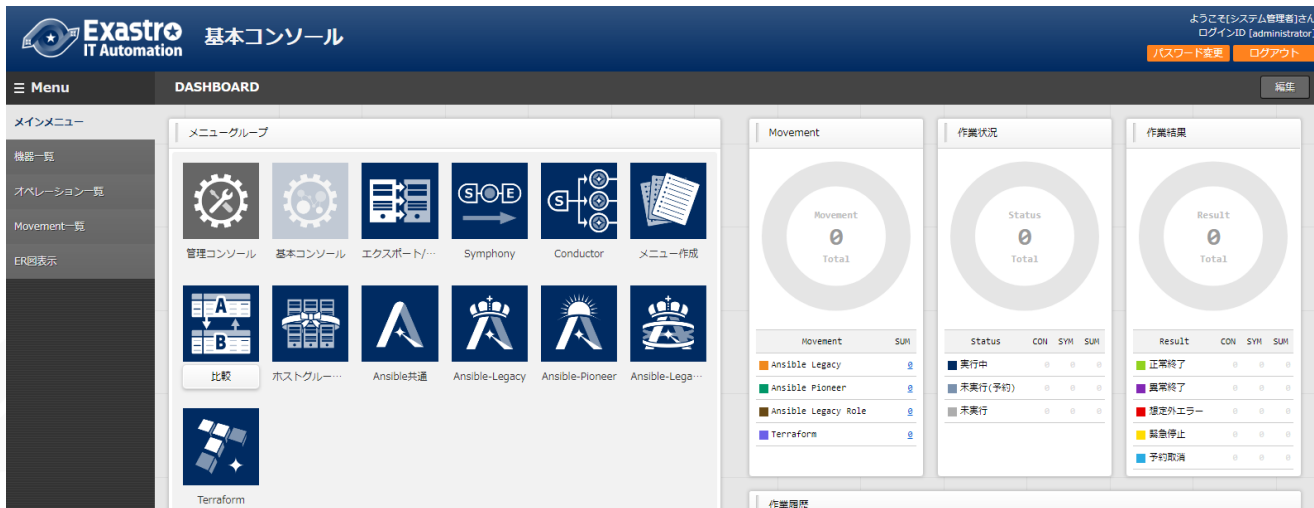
Exastro IT Automation 基本コンソール

ようこそ[システム管理者]さん
ログインID [administrator]
パスワード変更 ログアウト

≡ Menu
DASHBOARD
編集

メインメニュー
機器一覧
オペレーション一覧
Movement一覧
ER図表示

メニューグループ

管理コンソール
基本コンソール
エクスポート/…
Symphony
Conductor
メニュー作成
比較
ホストグルー…
Ansible共通
Ansible-Legacy
Ansible-Pioneer
Ansible-Lega…
Terraform

Movement
Movement
0
Total

| Movement | SUM |
|---|---|
| Ansible Legacy | 0 |
| Ansible Pioneer | 0 |
| Ansible Legacy Role | 0 |
| Terraform | 0 |

作業状況
Status
0
Total

| Status | CON | SYM | SUM |
|---|---|---|---|
| 実行中 | 0 | 0 | 0 |
| 未実行(予約) | 0 | 0 | 0 |
| 未実行 | 0 | 0 | 0 |

作業結果
Result
0
Total

| Result | CON | SYM | SUM |
|---|---|---|---|
| 正常終了 | 0 | 0 | 0 |
| 異常終了 | 0 | 0 | 0 |
| 想定外エラー | 0 | 0 | 0 |
| 緊急停止 | 0 | 0 | 0 |
| 予約取消 | 0 | 0 | 0 |

作業履歴